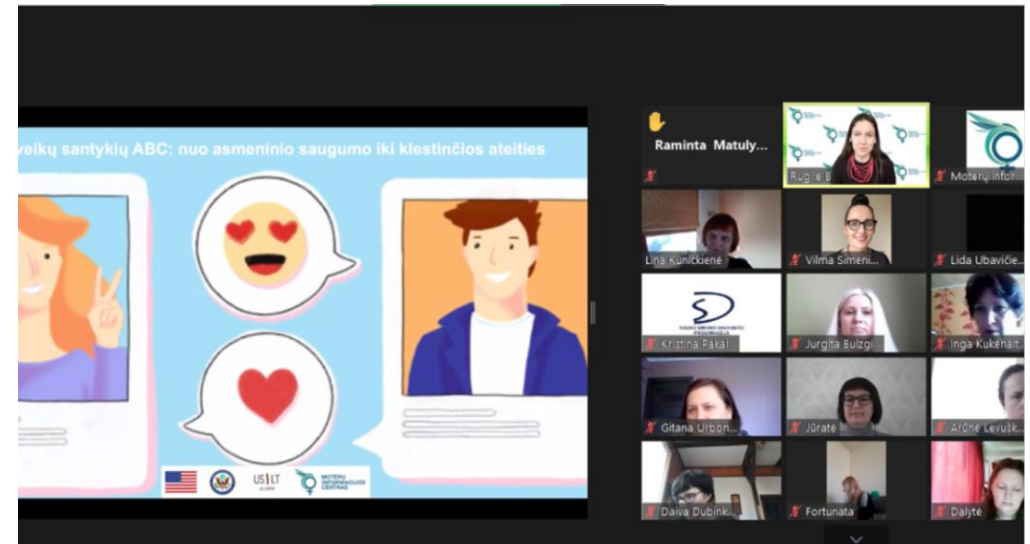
veikų santykių ABC: nuo asmeninio saugumo iki klestinčios ateities

US LT

MOTERŲ INFORMACIJOS CENTRAS

Raminta Matuly...

Rugilė B

Moterų Infor...

Lina Kunickienė

Vilma Simeni...

Lida Ubavičie...

Kristina Pakal

Jurgita Bulzgi

Inga Kukėnait

Gitana Urbon...

Jūratė

Arūnė Levušk...

Daiva Dubink...

Fortunata

Dalytė